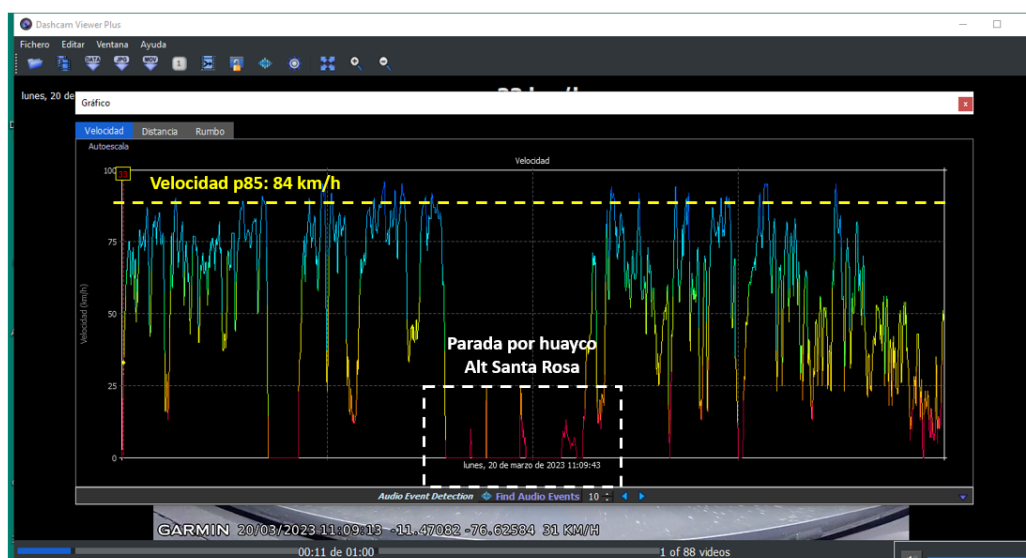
Dashcam Viewer Plus

Fichero Editar Ventana Ayuda

lunes, 20 de

Gráfico

Velocidad Distancia Rumbo

Autoescala

Velocidad

Velocidad p85: 84 km/h

100

75

50

25

0

Velocidad (km/h)

Parada por huayco
Alt Santa Rosa

lunes, 20 de marzo de 2023 11:09:43

Audio Event Detection Find Audio Events 10

GARMIN 20/03/2023 11:09:13 -11.47082 -76.62584 31 KM/H

00:11 de 01:00

1 of 88 videos